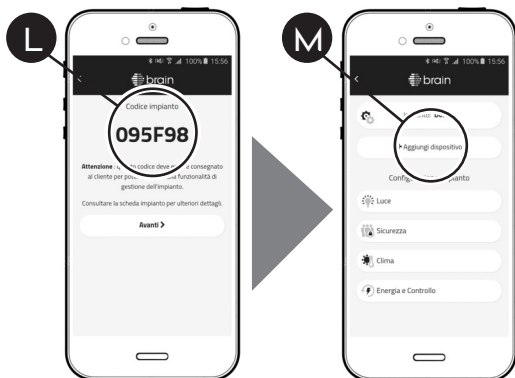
L

100% 15:56

brain

Codice impianto

095F98

Attenzione: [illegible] codice deve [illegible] consegnato al cliente per po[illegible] funzionalità di gestione dell'impianto.

Consultare la scheda impianto per ulteriori dettagli.

Avanti >

M

100% 15:56

brain

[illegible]

Aggiungi dispositivo

Config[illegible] impianto

Luce

Sicurezza

Clima

Energia e Controllo